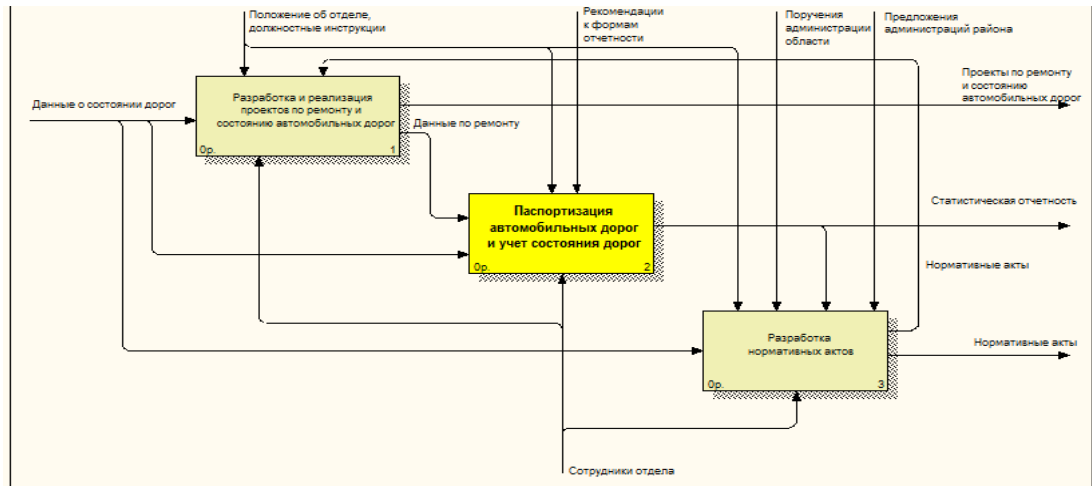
Положение об отделе, должностные инструкции

Рекомендации к формам отчетности

Поручения администрации области

Предложения администраций района

Данные о состоянии дорог

Разработка и реализация проектов по ремонту и состоянию автомобильных дорог

0р.

1

Проекты по ремонту и состоянию автомобильных дорог

Данные по ремонту

Паспортизация автомобильных дорог и учет состояния дорог

0р.

2

Статистическая отчетность

Нормативные акты

Разработка нормативных актов

0р.

3

Нормативные акты

Сотрудники отдела